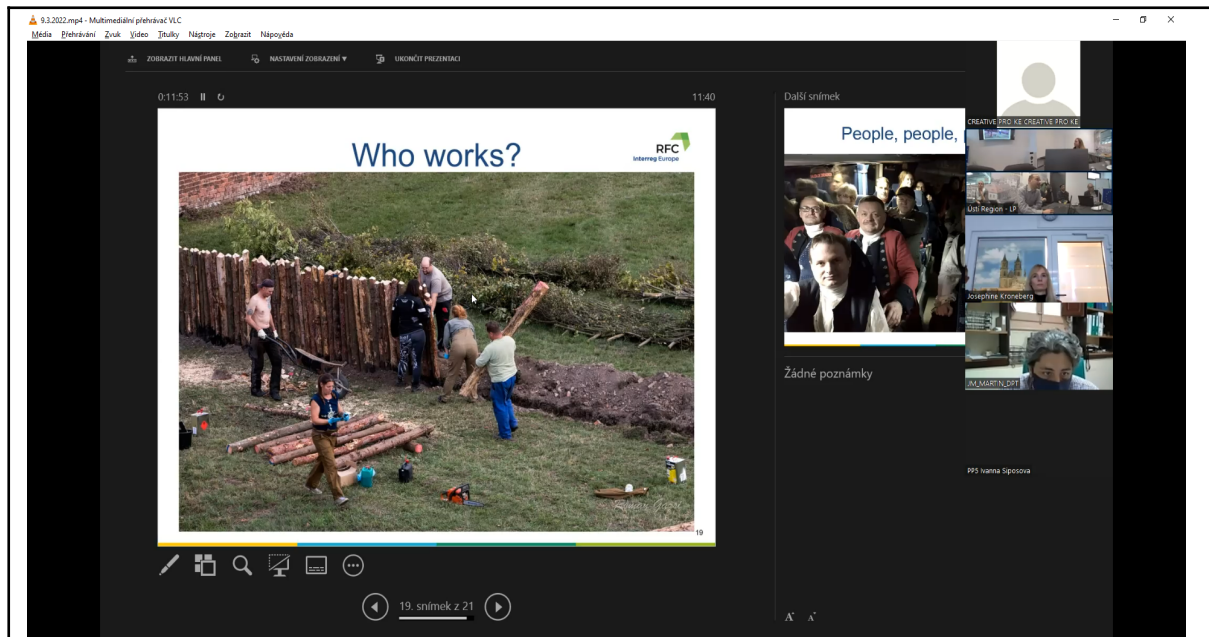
9.3.2022.mp4 - Multimediální přehrávač VLC
Média Přehrávání Zvuk Video Titulky Nástroje Zobrazit Nápověda

ZOBRAZIT HLAVNÍ PANEL NASTAVENÍ ZOBRAZENÍ ▾ UKONČIT PREZENTACI

0:11:53 11:40

Who works?

RFC
Interreg Europe

19

Další snímek

People, people,

Žádné poznámky

19. snímek z 21

CREATIVE PRO KE CREATIVE PRO KE
Ústí Region - LP
Josephine Kroneberg
JM_MARTIN_DPT
PP5 Ivanna Siposova